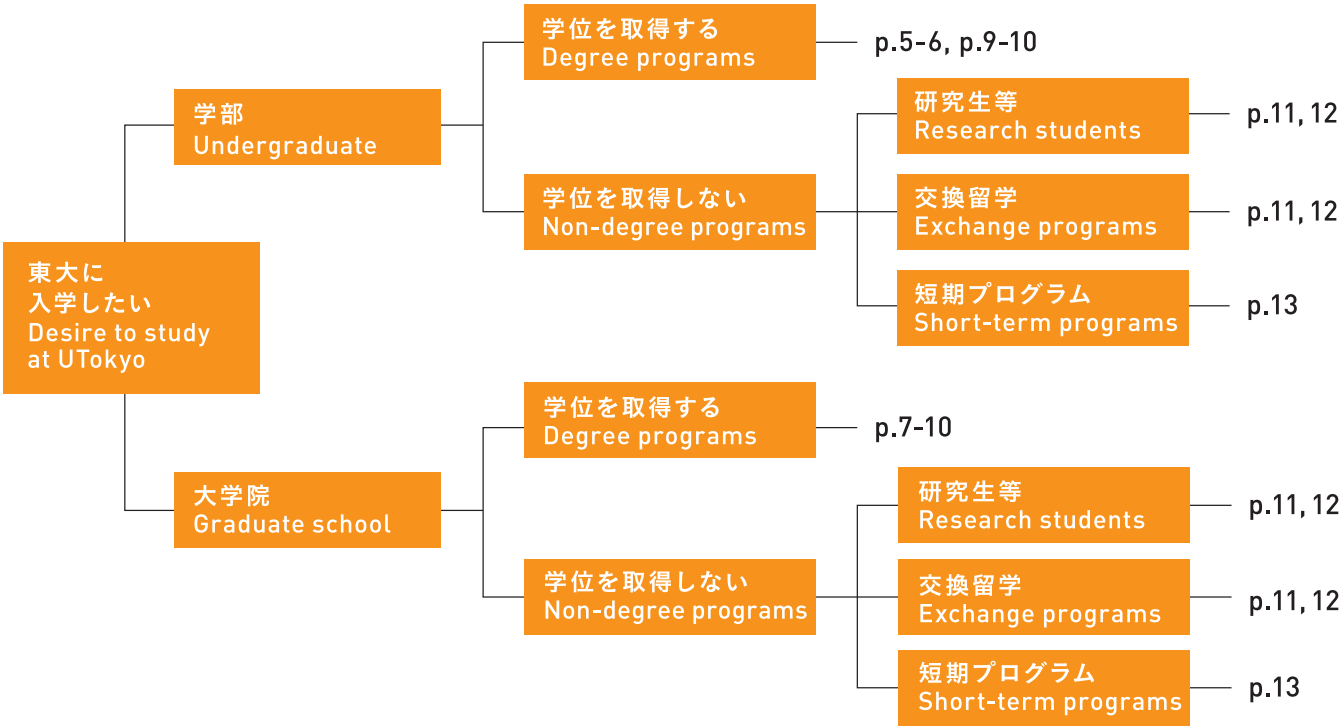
東大に
入学したい
Desire to study at UTokyo

学部
Undergraduate

学位を取得する
Degree programs
p.5-6, p.9-10

学位を取得しない
Non-degree programs

研究生等
Research students
p.11, 12

交換留学
Exchange programs
p.11, 12

短期プログラム
Short-term programs
p.13

大学院
Graduate school

学位を取得する
Degree programs
p.7-10

学位を取得しない
Non-degree programs

研究生等
Research students
p.11, 12

交換留学
Exchange programs
p.11, 12

短期プログラム
Short-term programs
p.13